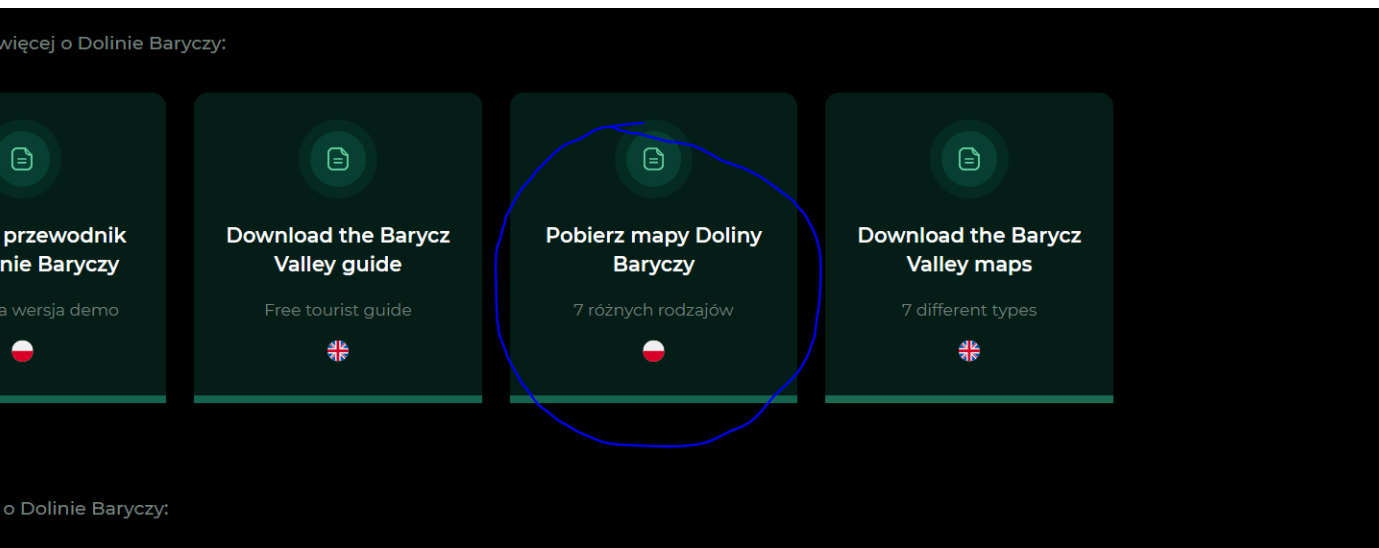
więcej o Dolinie Baryczy:

przewodnik
nie Baryczy

a wersja demo

Download the Barycz Valley guide

Free tourist guide

Pobierz mapy Doliny Baryczy

7 różnych rodzajów

Download the Barycz Valley maps

7 different types

o Dolinie Baryczy: